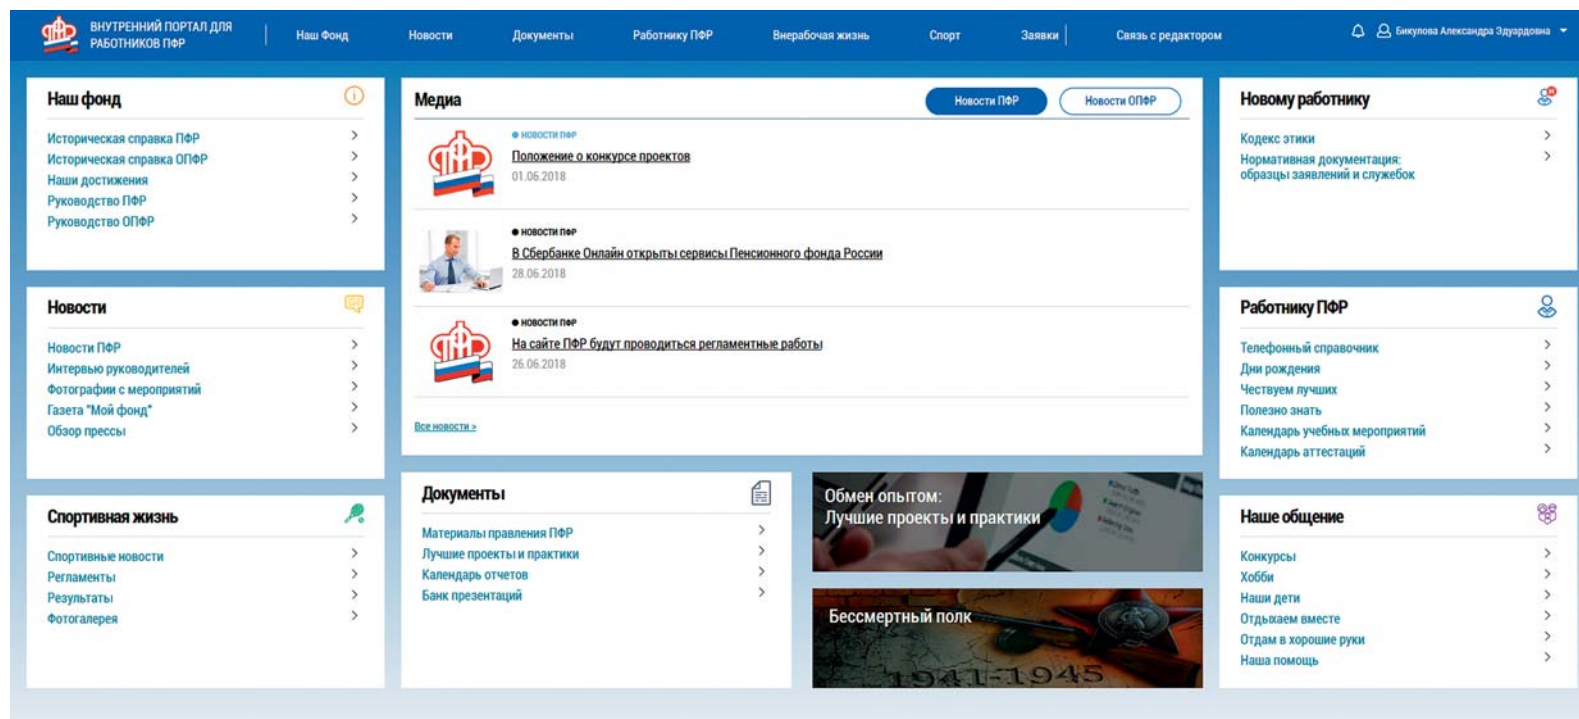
ВНУТРЕННИЙ ПОРТАЛ ДЛЯ РАБОТНИКОВ ПФР

Наш Фонд
Новости
Документы
Работнику ПФР
Внерабочая жизнь
Спорт
Заявки
Связь с редактором

Бикулова Александра Эдуардовна

Наш фонд
Историческая справка ПФР
Историческая справка ОПФР
Наши достижения
Руководство ПФР
Руководство ОПФР

Медиа
Новости ПФР
Новости ОПФР

НОВОСТИ ПФР
Положение о конкурсе проектов
01.06.2018

НОВОСТИ ПФР
В Сбербанке Онлайн открыты сервисы Пенсионного фонда России
28.06.2018

НОВОСТИ ПФР
На сайте ПФР будут проводиться регламентные работы
26.06.2018

Все новости >

Новому работнику
Кодекс этики
Нормативная документация: образцы заявлений и служебок

Новости
Новости ПФР
Интервью руководителей
Фотографии с мероприятий
Газета "Мой фонд"
Обзор прессы

Работнику ПФР
Телефонный справочник
Дни рождения
Чествуем лучших
Полезно знать
Календарь учебных мероприятий
Календарь аттестаций

Спортивная жизнь
Спортивные новости
Регламенты
Результаты
Фотогалерея

Документы
Материалы правления ПФР
Лучшие проекты и практики
Календарь отчетов
Банк презентаций

Обмен опытом:
Лучшие проекты и практики

Бессмертный полк
1941-1945

Наше общение
Конкурсы
Хобби
Наши дети
Отдыхаем вместе
Отдам в хорошие руки
Наша помощь